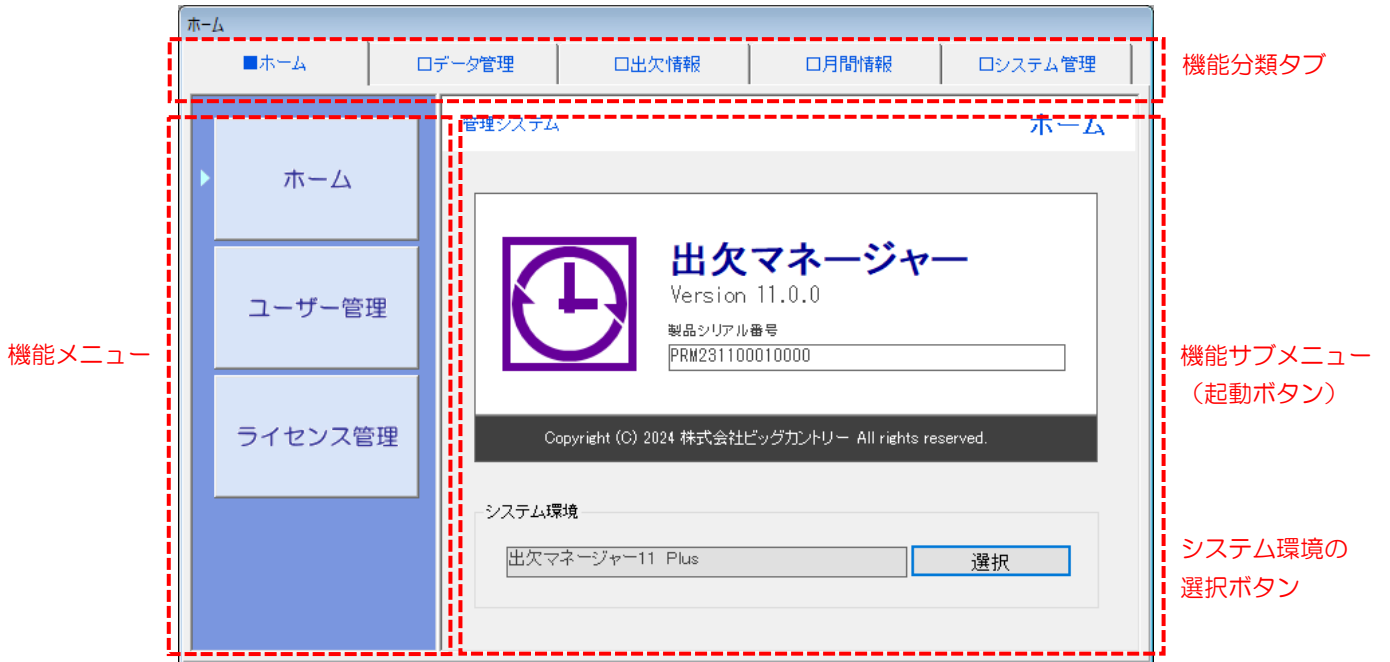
ホーム

■ホーム | □データ管理 | □出欠情報 | □月間情報 | □システム管理

機能分類タブ

管理システム

ホーム

ホーム

ユーザー管理

ライセンス管理

機能メニュー

出欠マネージャー

Version 11.0.0

製品シリアル番号

PRM231100010000

Copyright (C) 2024 株式会社ビッグカントリー All rights reserved.

機能サブメニュー
（起動ボタン）

システム環境

出欠マネージャー11 Plus

選択

システム環境の
選択ボタン